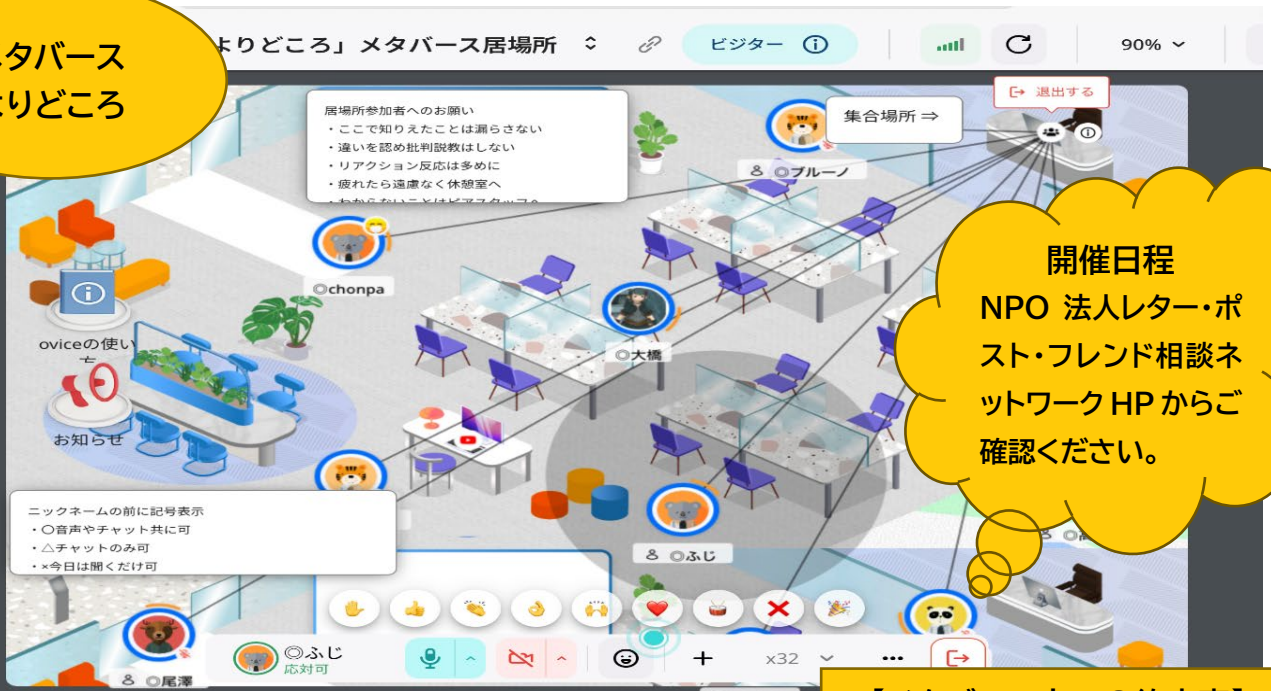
メタバース
よりどころ

よりどころ」メタバース居場所

ビジター ⓘ

90%

退出する

集合場所 ⇒

居場所参加者へのお願い
・ここで知りえたことは漏らさない
・違いを認め批判説教はしない
・リアクション反応は多めに
・疲れたら遠慮なく休憩室へ
・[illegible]

◎ブルーノ

◎chonpa

開催日程
NPO 法人レター・ポスト・フレンド相談ネットワーク HP からご確認ください。

oviceの使い方

◎大橋

お知らせ

ニックネームの前に記号表示
・〇音声やチャット共に可
・△チャットのみ可
・×今日は聞くだけ可

◎ふじ

◎ふじ
応対可

x32

◎尾澤

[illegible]